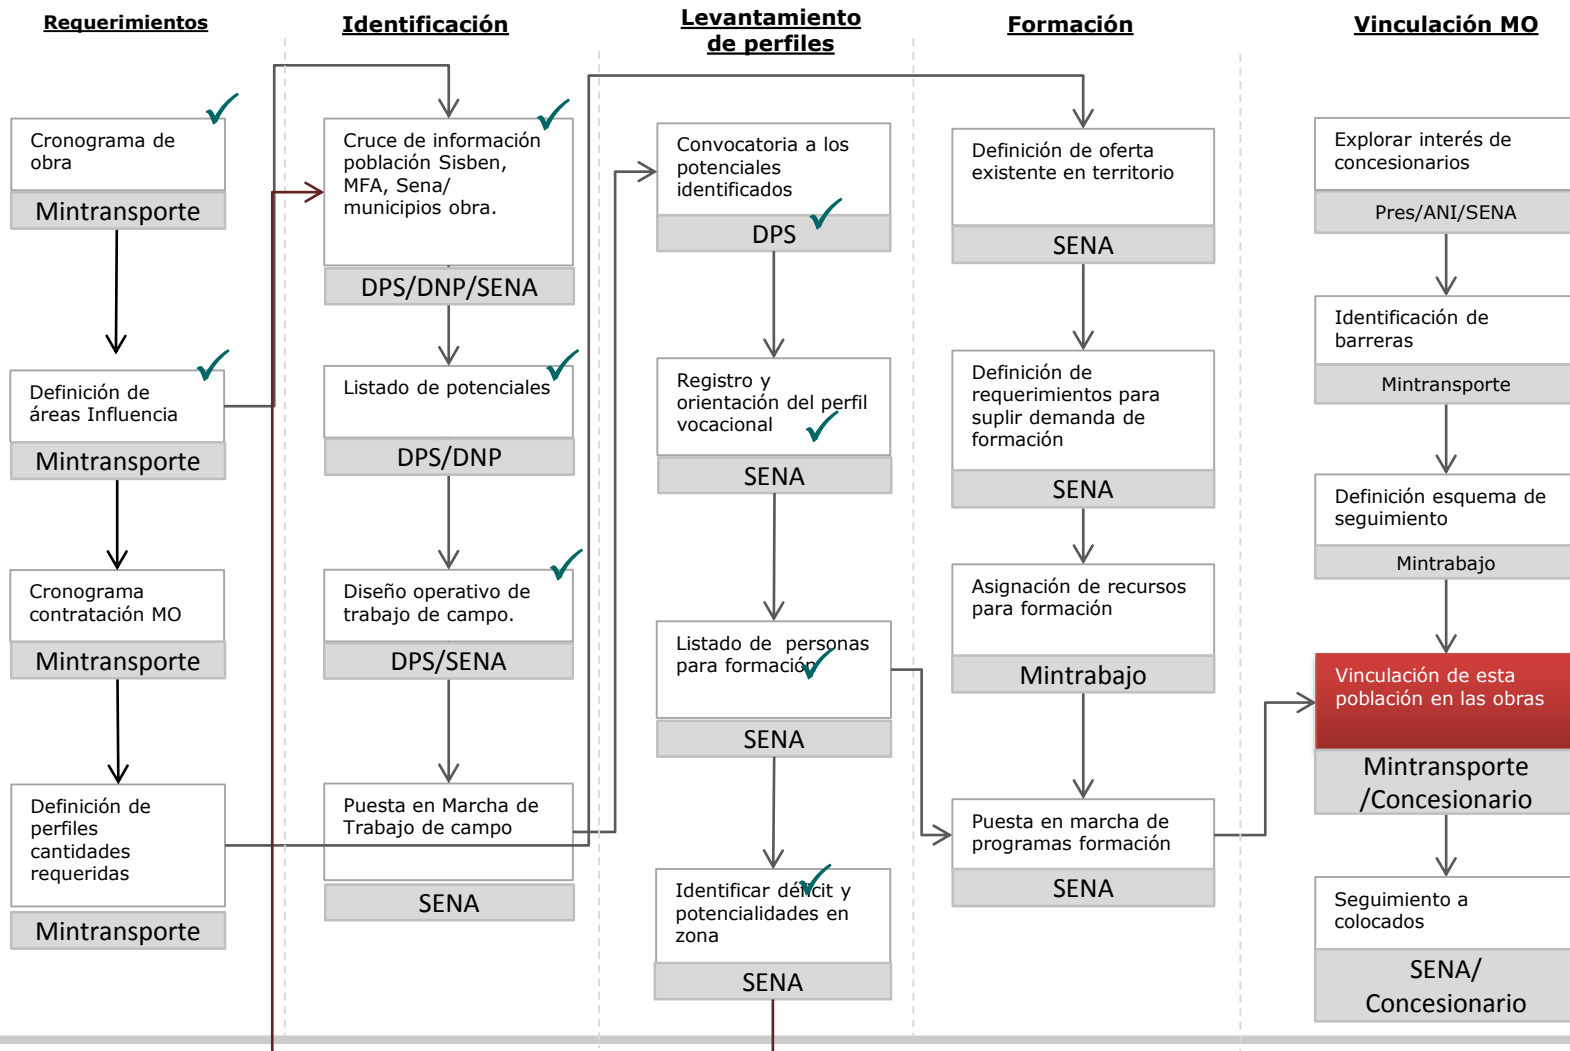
Requerimientos

Cronograma de obra
Mintransporte

Definición de áreas Influencia
Mintransporte

Cronograma contratación MO
Mintransporte

Definición de perfiles cantidades requeridas
Mintransporte

Identificación

Cruce de información población Sisben, MFA, Sena/ municipios obra.
DPS/DNP/SENA

Listado de potenciales
DPS/DNP

Diseño operativo de trabajo de campo.
DPS/SENA

Puesta en Marcha de Trabajo de campo
SENA

Levantamiento de perfiles

Convocatoria a los potenciales identificados
DPS

Registro y orientación del perfil vocacional
SENA

Listado de personas para formación
SENA

Identificar déficit y potencialidades en zona
SENA

Formación

Definición de oferta existente en territorio
SENA

Definición de requerimientos para suplir demanda de formación
SENA

Asignación de recursos para formación
Mintrabajo

Puesta en marcha de programas formación
SENA

Vinculación MO

Explorar interés de concesionarios
Pres/ANI/SENA

Identificación de barreras
Mintransporte

Definición esquema de seguimiento
Mintrabajo

Vinculación de esta población en las obras
Mintransporte /Concesionario

Seguimiento a colocados
SENA/ Concesionario